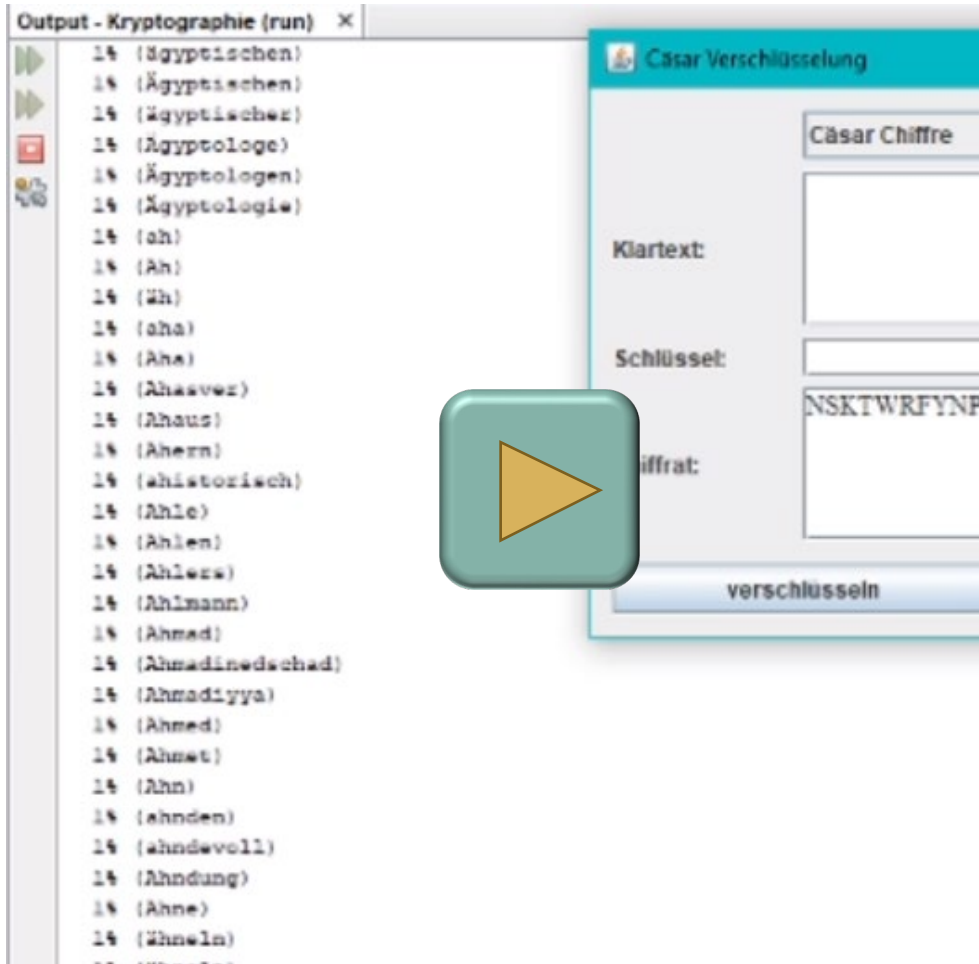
Output - Kryptographie (run) ×

14 (ägyptischen)
14 (Ägyptischen)
14 (ägyptischer)
14 (Ägyptologe)
14 (Ägyptologen)
14 (Ägyptologie)
14 (ah)
14 (Ah)
14 (äh)
14 (aha)
14 (Aha)
14 (Ahasver)
14 (Ahaus)
14 (Ahern)
14 (ahistorisch)
14 (Ahle)
14 (Ahlen)
14 (Ahlers)
14 (Ahlmann)
14 (Ahmad)
14 (Ahmadinedschad)
14 (Ahmadiyya)
14 (Ahmed)
14 (Ahmet)
14 (Ahn)
14 (ahnden)
14 (ahndevoll)
14 (Ahndung)
14 (Ahne)
14 (ähneln)

Cäsar Verschlüsselung

Cäsar Chiffre

Klartext:

Schlüssel:

NSKTWRFYNP

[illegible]iffrat:

verschlüsseln